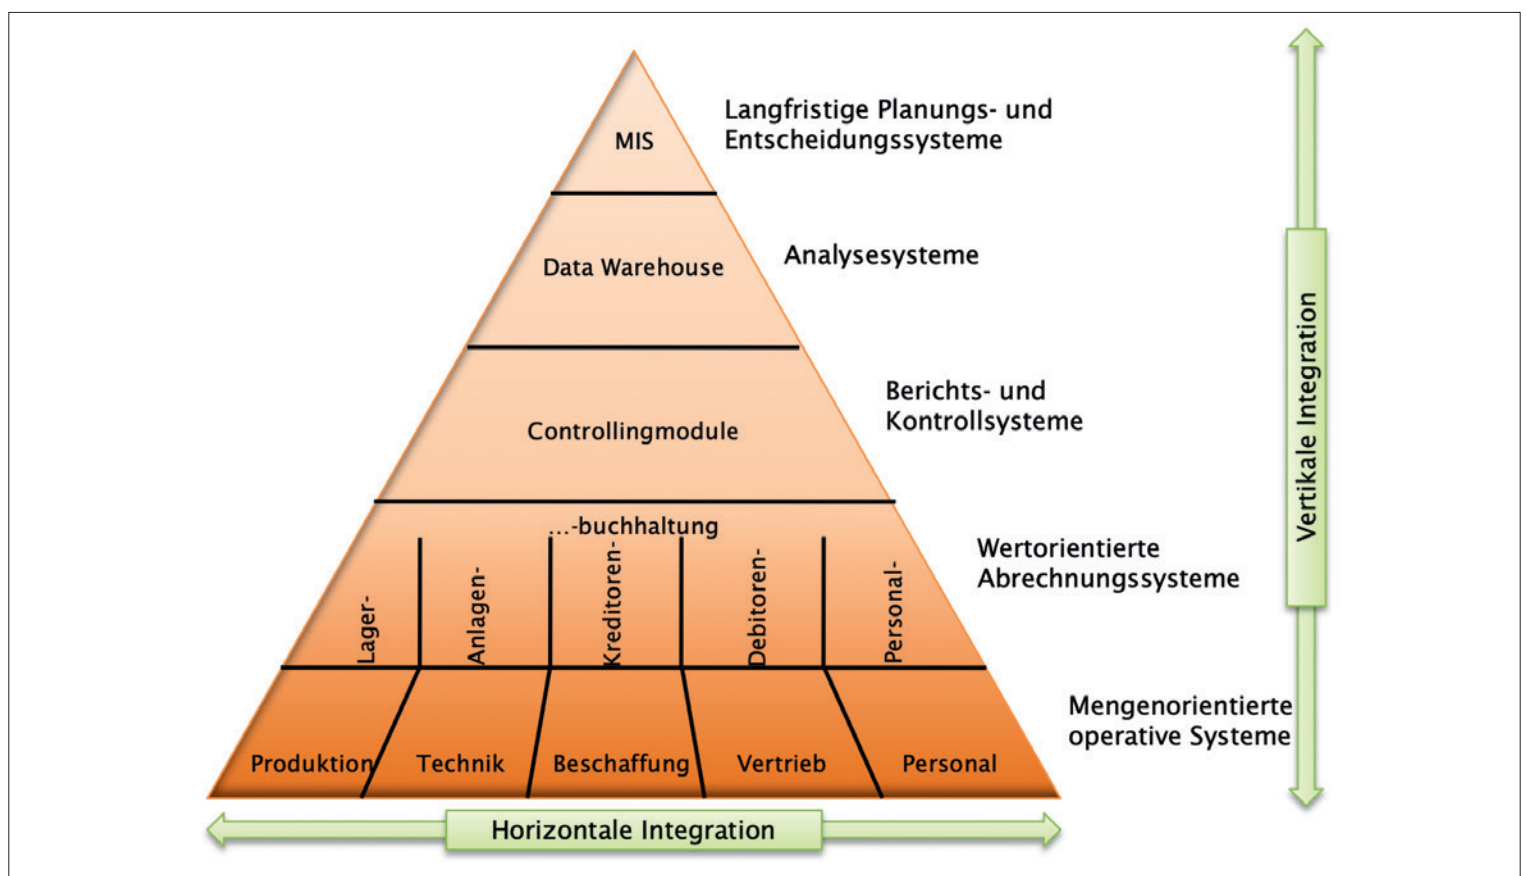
MIS

Langfristige Planungs- und Entscheidungssysteme

Data Warehouse

Analysesysteme

Controllingmodule

Berichts- und Kontrollsysteme

...-buchhaltung

Lager-

Anlagen-

Kreditoren-

Debitoren-

Personal-

Wertorientierte Abrechnungssysteme

Produktion

Technik

Beschaffung

Vertrieb

Personal

Mengenorientierte operative Systeme

Vertikale Integration

Horizontale Integration